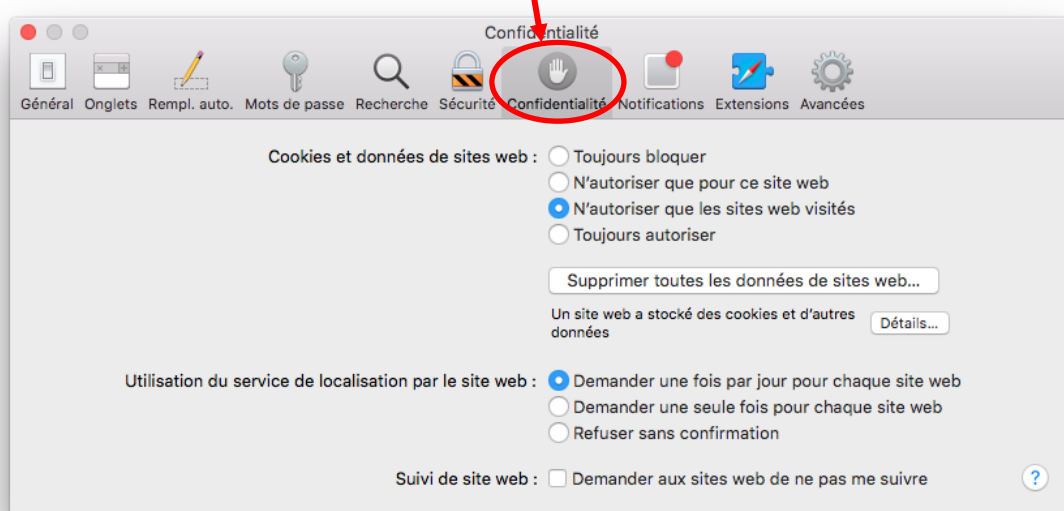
Confidentialité

Général Onglets Rempl. auto. Mots de passe Recherche Sécurité Confidentialité Notifications Extensions Avancées

Cookies et données de sites web : Toujours bloquer
N'autoriser que pour ce site web
N'autoriser que les sites web visités
Toujours autoriser

Supprimer toutes les données de sites web…

Un site web a stocké des cookies et d'autres données Détails…

Utilisation du service de localisation par le site web : Demander une fois par jour pour chaque site web
Demander une seule fois pour chaque site web
Refuser sans confirmation

Suivi de site web : Demander aux sites web de ne pas me suivre

?